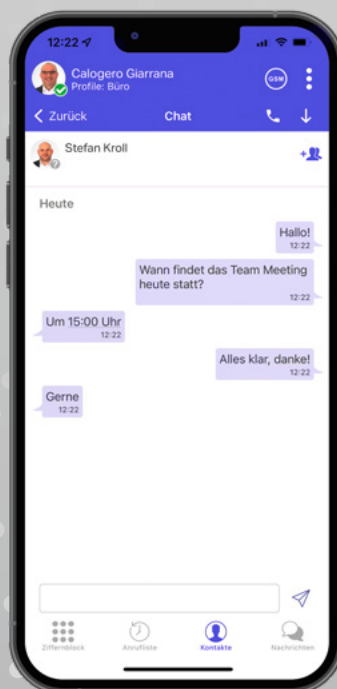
12:22

Calogero Giarrana
Profile: Büro

GSM

Zurück Chat

Stefan Kroll

Heute

Hallo!
12:22

Wann findet das Team Meeting heute statt?
12:22

Um 15:00 Uhr
12:22

Alles klar, danke!
12:22

Gerne
12:22

Ziffernblock Anrufliste Kontakte Nachrichten